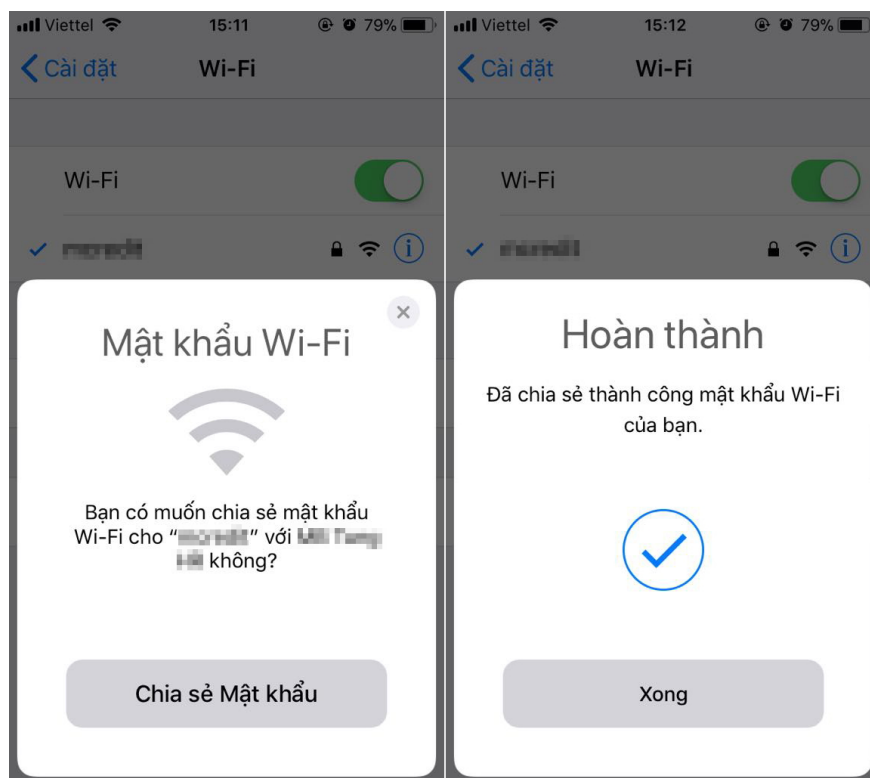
Viettel 15:11 79%

Cài đặt Wi-Fi

Wi-Fi

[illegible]

Mật khẩu Wi-Fi

Bạn có muốn chia sẻ mật khẩu Wi-Fi cho "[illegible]" với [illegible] không?

Chia sẻ Mật khẩu

Viettel 15:12 79%

Cài đặt Wi-Fi

Wi-Fi

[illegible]

Hoàn thành

Đã chia sẻ thành công mật khẩu Wi-Fi của bạn.

Xong